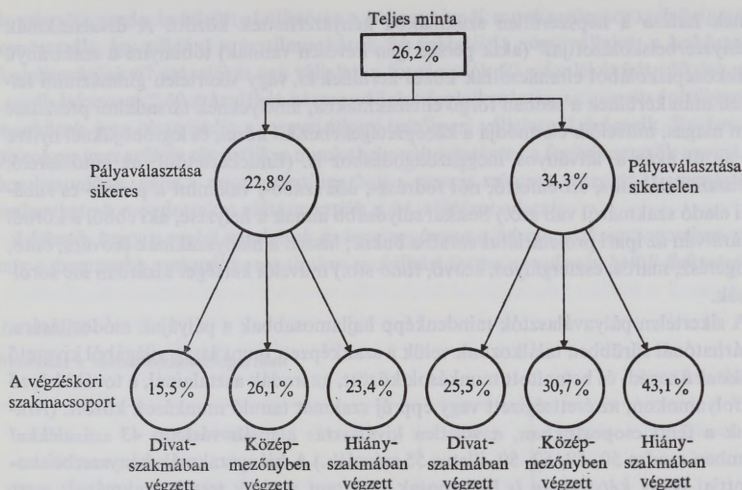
Teljes minta

26,2%

Pályaválasztása sikeres

22,8%

34,3%

Pályaválasztása sikertelen

A végzéskori szakmacsoport

15,5%

26,1%

23,4%

25,5%

30,7%

43,1%

Divatszakmában végzett

Középmezőnyben végzett

Hiányszakmában végzett

Divatszakmában végzett

Középmezőnyben végzett

Hiányszakmában végzett